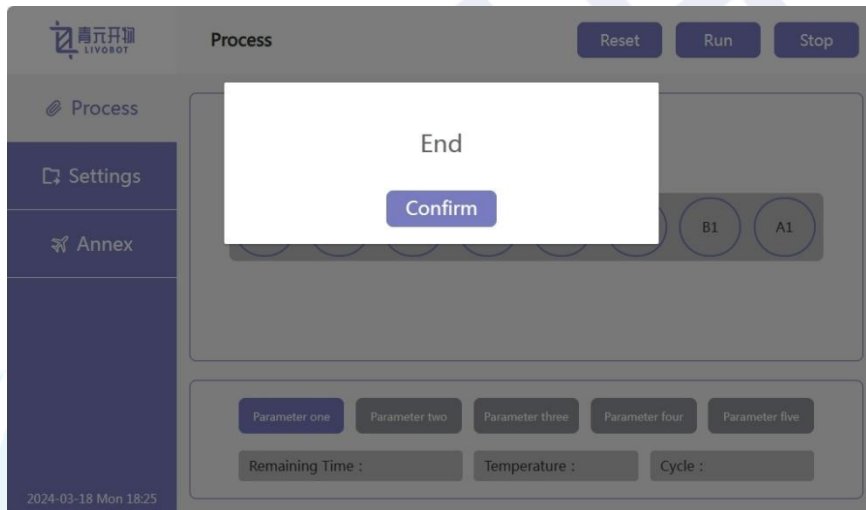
青元开物
LIVOBOT

Process

Reset
Run
Stop

Process
Settings
Annex

End
Confirm

B1
A1

Parameter one
Parameter two
Parameter three
Parameter four
Parameter five

Remaining Time :
Temperature :
Cycle :

2024-03-18 Mon 18:25